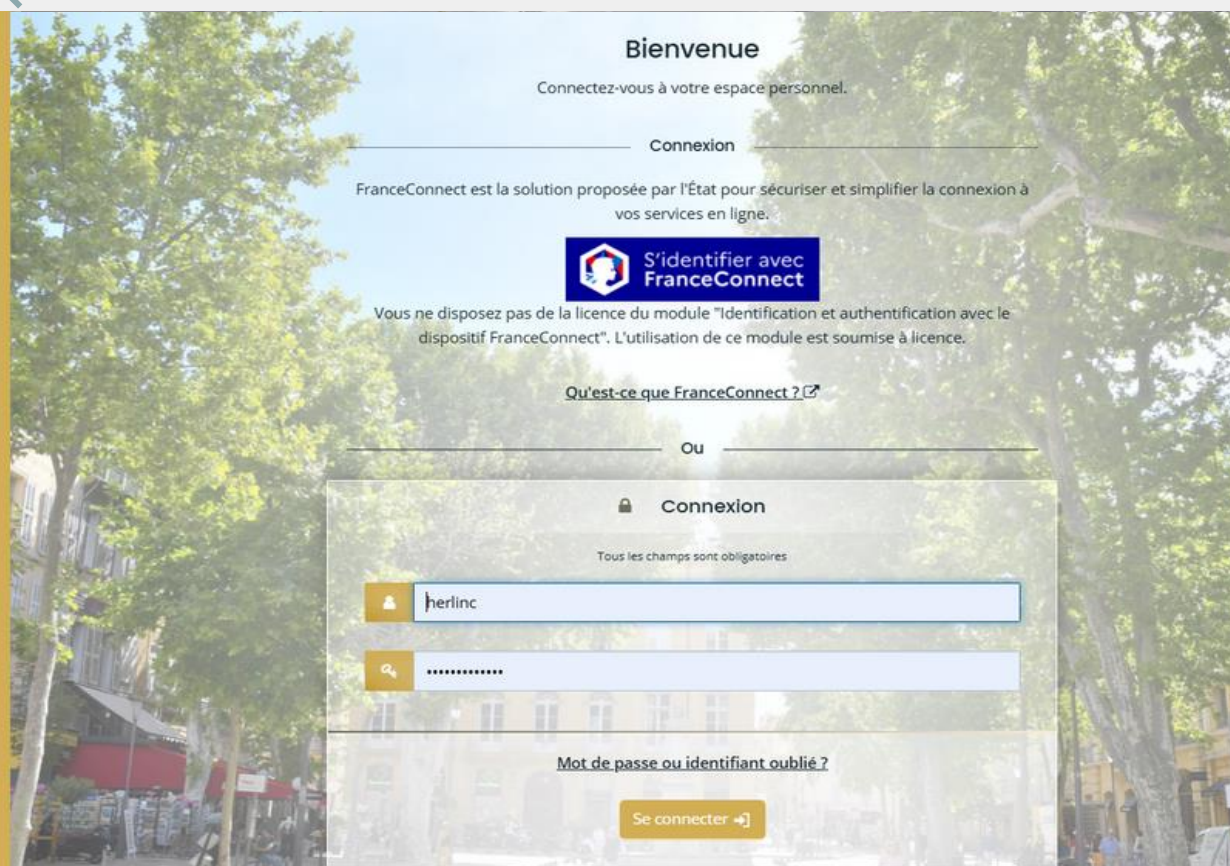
Bienvenue

Connectez-vous à votre espace personnel.

Connexion

FranceConnect est la solution proposée par l'État pour sécuriser et simplifier la connexion à vos services en ligne.

S'identifier avec FranceConnect

Vous ne disposez pas de la licence du module "Identification et authentification avec le dispositif FranceConnect". L'utilisation de ce module est soumise à licence.

Qu'est-ce que FranceConnect ?

Ou

Connexion

Tous les champs sont obligatoires

herlinc

•••••••••••••

Mot de passe ou identifiant oublié ?

Se connecter